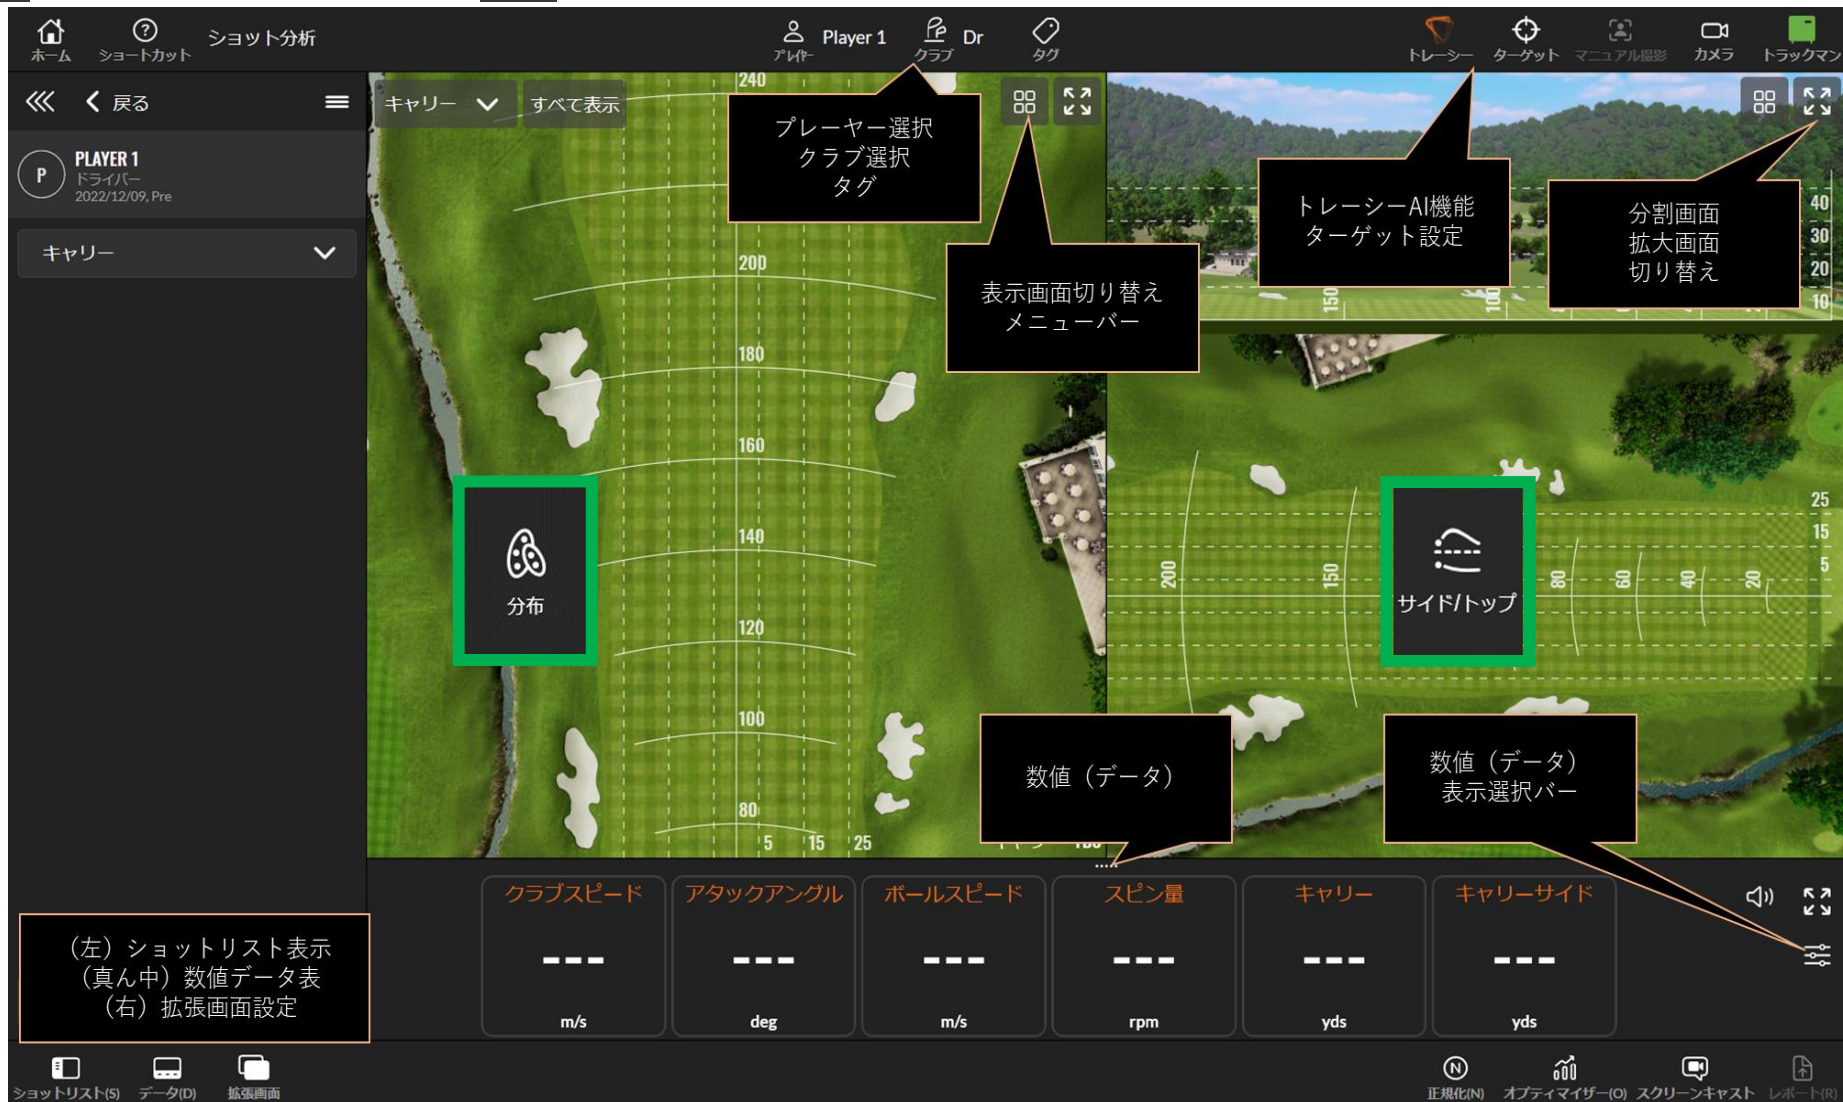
ホーム ショートカット ショット分析

プレイヤー Player 1 クラブ Dr タグ

トレーシー ターゲット マニュアル撮影 カメラ トラックマン

« < 戻る

PLAYER 1
ドライバー
2022/12/09, Pre

キャリー

キャリー すべて表示

240
200
180
160
140
120
100
80
5 15 25

プレーヤー選択
クラブ選択
タグ

表示画面切り替え
メニューバー

トレーシーAI機能
ターゲット設定

分割画面
拡大画面
切り替え

40
30
20
10
150
100

分布

サイド/トップ

25
15
5
200
150
80
60
40
20

数値（データ）

数値（データ）
表示選択バー

| クラブスピード | アタックアングル | ボールスピード | スピン量 | キャリー | キャリーサイド |
|---|---|---|---|---|---|
| --- | --- | --- | --- | --- | --- |
| m/s | deg | m/s | rpm | yds | yds |

（左）ショットリスト表示
（真ん中）数値データ表
（右）拡張画面設定

ショットリスト(S) データ(D) 拡張画面

正規化(N) オプティマイザー(O) スクリーンキャスト レポート(R)